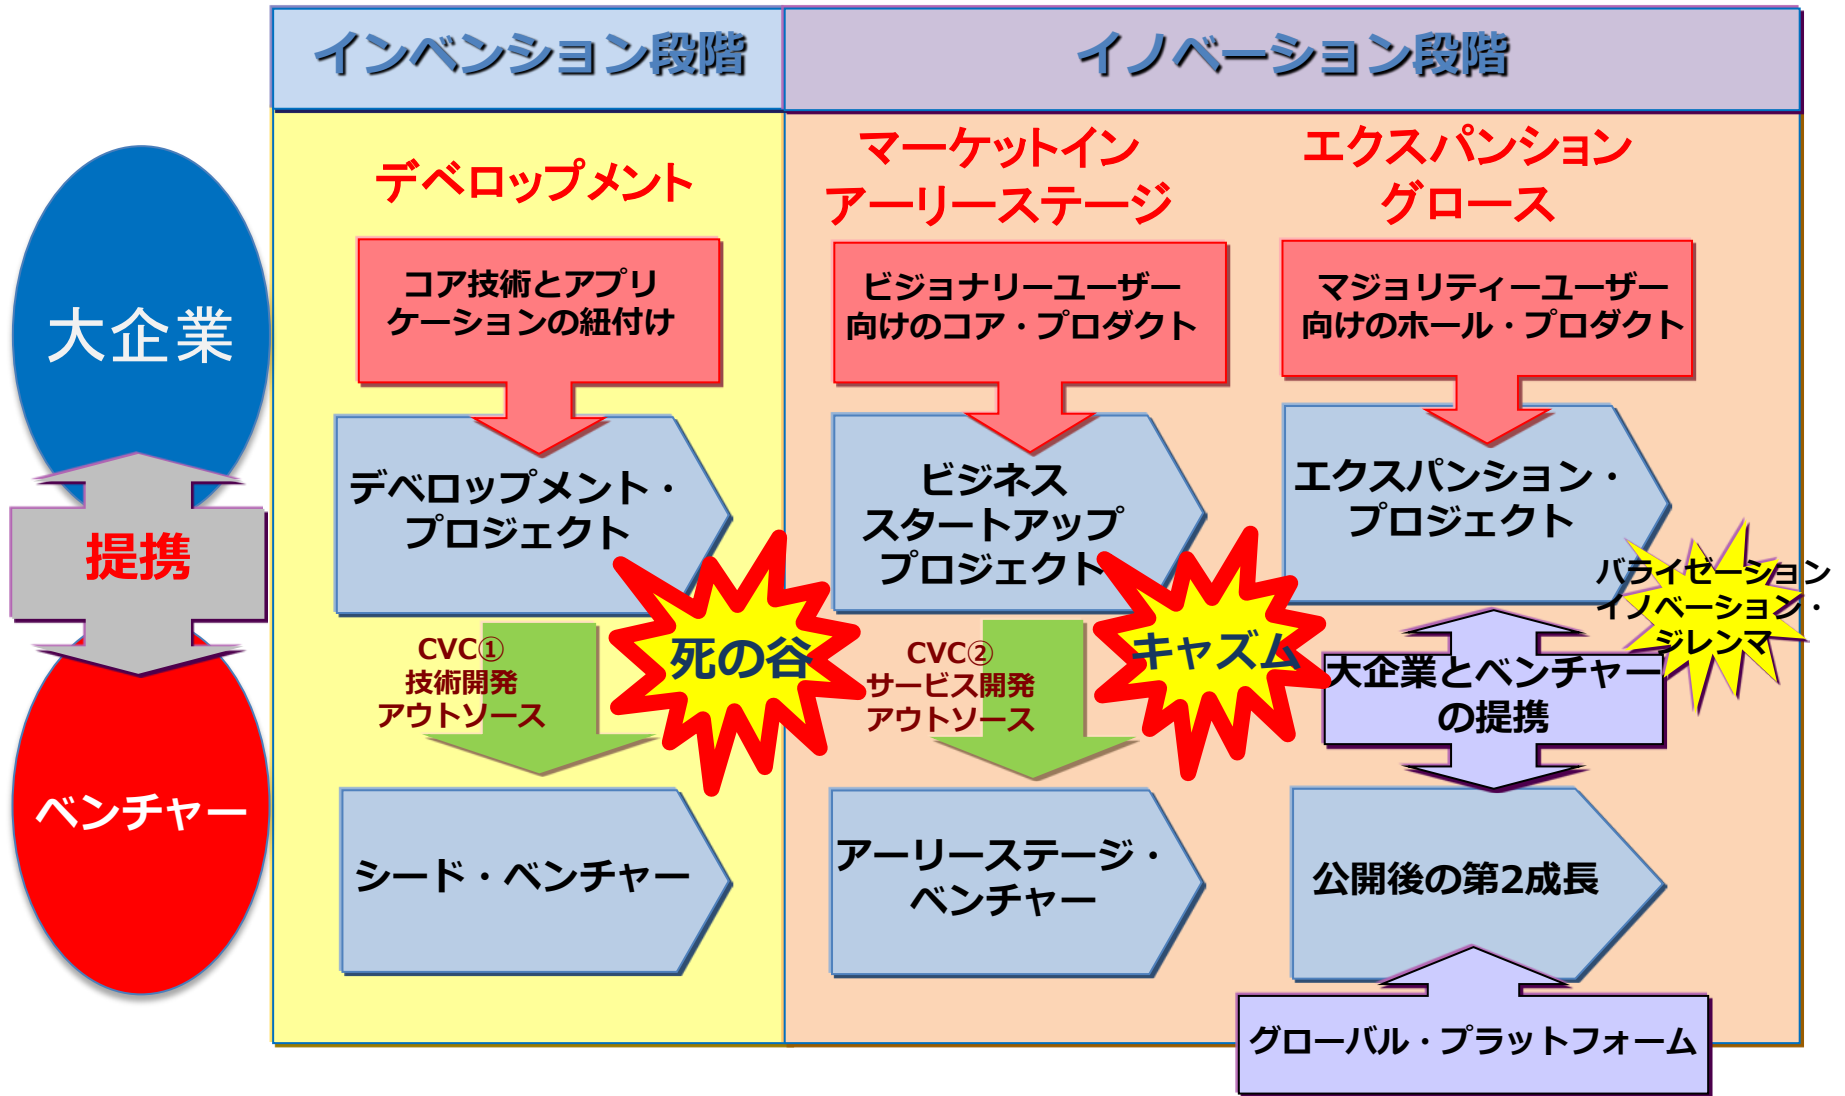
インベンション段階

イノベーション段階

大企業

提携

ベンチャー

デベロップメント

コア技術とアプリケーションの紐付け

デベロップメント・プロジェクト

CVC①
技術開発
アウトソース

死の谷

シード・ベンチャー

マーケットイン
アーリーステージ

ビジョナリーユーザー向けのコア・プロダクト

ビジネス
スタートアップ
プロジェクト

CVC②
サービス開発
アウトソース

キャズム

アーリーステージ・ベンチャー

エクスパンション
グロース

マジョリティーユーザー向けのホール・プロダクト

エクスパンション・プロジェクト

バライゼーション
イノベーション・
ジレンマ

大企業とベンチャーの提携

公開後の第2成長

グローバル・プラットフォーム